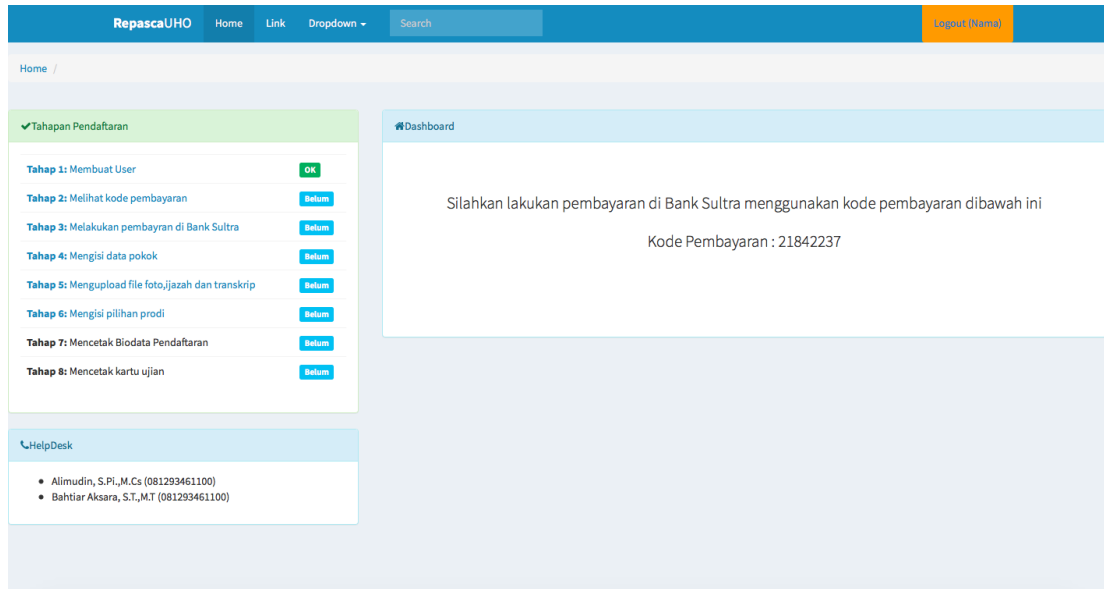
RepascaUHO Home Link Dropdown Search Logout (Nama)

Home /

Tahapan Pendaftaran

Tahap 1: Membuat User OK
Tahap 2: Melihat kode pembayaran Belum
Tahap 3: Melakukan pembayran di Bank Sultra Belum
Tahap 4: Mengisi data pokok Belum
Tahap 5: Mengupload file foto,ijazah dan transkrip Belum
Tahap 6: Mengisi pilihan prodi Belum
Tahap 7: Mencetak Biodata Pendaftaran Belum
Tahap 8: Mencetak kartu ujian Belum

HelpDesk

- Alimudin, S.Pi.,M.Cs (081293461100)
- Bahtiar Aksara, S.T.,M.T (081293461100)

Dashboard

Silahkan lakukan pembayaran di Bank Sultra menggunakan kode pembayaran dibawah ini

Kode Pembayaran : 21842237